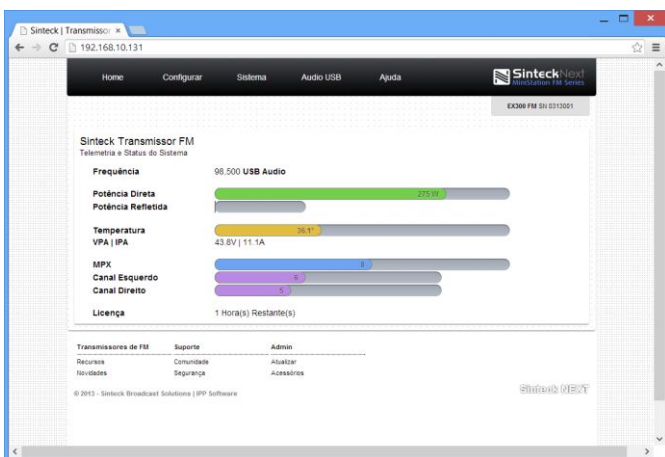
Sinteck | Transmissor ×

192.168.10.131

Home Configurar Sistema Audio USB Ajuda

SinteckNext
MiniStation FM Series

EX300 FM SN 0313001

Sinteck Transmissor FM
Telemetria e Status do Sistema

Frequência 98.500 USB Audio

Potência Direta 275 W

Potência Refletida

Temperatura 36.1°

VPA | IPA 43.8V | 11.1A

MPX 8

Canal Esquerdo 6

Canal Direito 5

Licença 1 Hora(s) Restante(s)

Transmissores de FM
Recursos
Novidades

Suporte
Comunidade
Segurança

Admin
Atualizar
Acessórios

© 2013 - Sinteck Broadcast Solutions | IPP Software

Sinteck NEXT